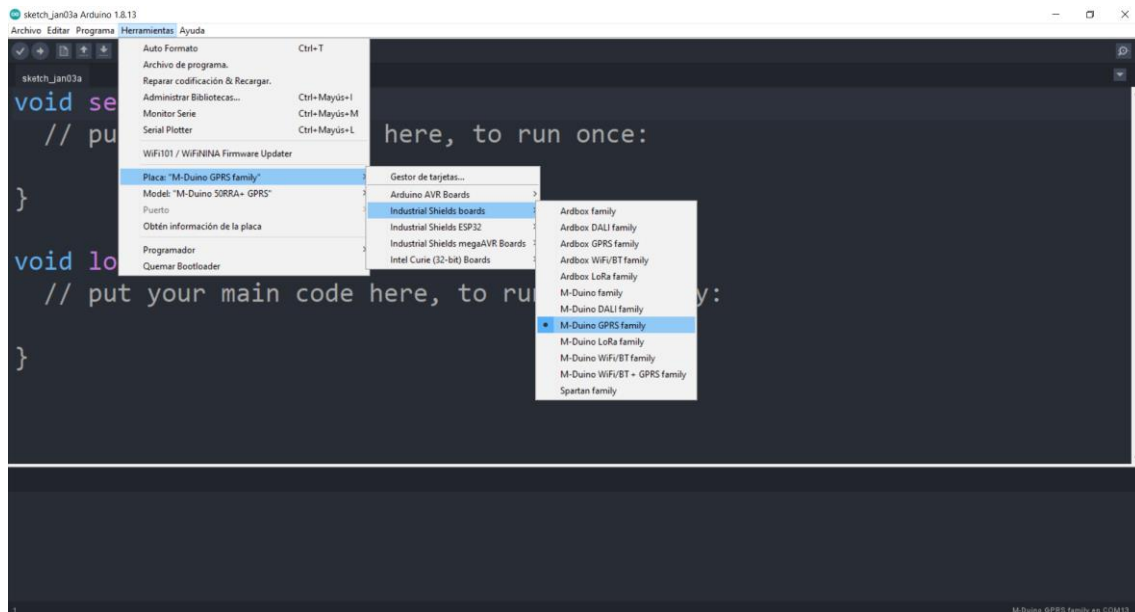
sketch_jan03a Arduino 1.8.13

Archivo Editar Programa Herramientas Ayuda

sketch_jan03a

void se
// pu here, to run once:

}

void lo
// put your main code here, to ru y:

}

Auto Formato Ctrl+T
Archivo de programa.
Reparar codificación & Recargar.
Administrar Bibliotecas... Ctrl+Mayús+I
Monitor Serie Ctrl+Mayús+M
Serial Plotter Ctrl+Mayús+L
WiFi101 / WiFiNINA Firmware Updater
Placa: "M-Duino GPRS family"
Model: "M-Duino 50RRA+ GPRS"
Puerto
Obtén información de la placa
Programador
Quemar Bootloader

Gestor de tarjetas...
Arduino AVR Boards
Industrial Shields boards
Industrial Shields ESP32
Industrial Shields megaAVR Boards
Intel Curie (32-bit) Boards

Ardbox family
Ardbox DALI family
Ardbox GPRS family
Ardbox WiFi/BT family
Ardbox LoRa family
M-Duino family
M-Duino DALI family
M-Duino GPRS family
M-Duino LoRa family
M-Duino WiFi/BT family
M-Duino WiFi/BT + GPRS family
Spartan family

1

M-Duino GPRS family en COM13